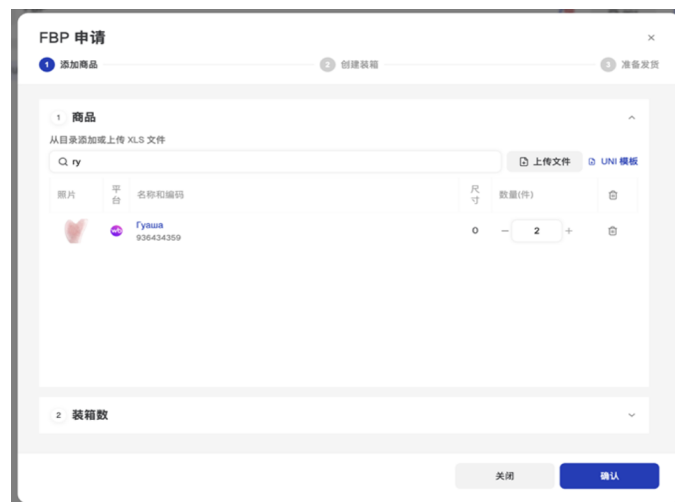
FBP 申请

×

1 添加商品 2 创建装箱 3 准备发货

1 商品

从目录添加或上传 XLS 文件

ry

上传文件

UNI 模板

| 照片 | 平台 | 名称和编码 | 尺寸 | 数量(件) | |
|---|---|---|---|---|---|
| | | Гуаша 936434359 | 0 | − 2 + | |

2 装箱数

关闭

确认